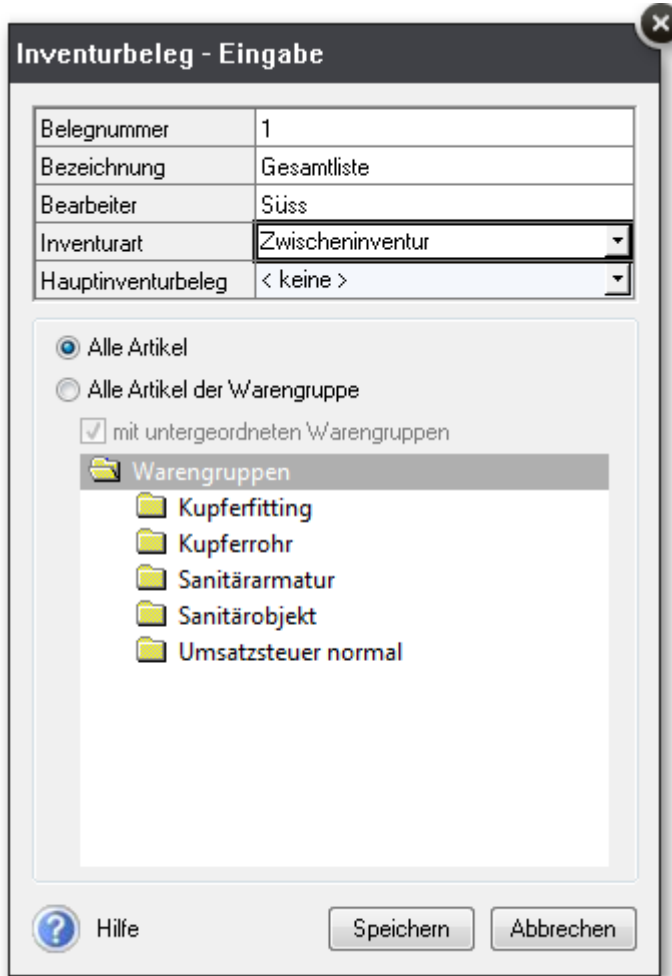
Inventurbeleg - Eingabe

| Belegnummer | 1 |
|---|---|
| Bezeichnung | Gesamtliste |
| Bearbeiter | Süss |
| Inventurart | Zwischeninventur |
| Hauptinventurbeleg | < keine > |

Alle Artikel

Alle Artikel der Warengruppe

mit untergeordneten Warengruppen

Warengruppen

Kupferfitting

Kupferrohr

Sanitärarmatur

Sanitärobjekt

Umsatzsteuer normal

Hilfe

Speichern

Abbrechen